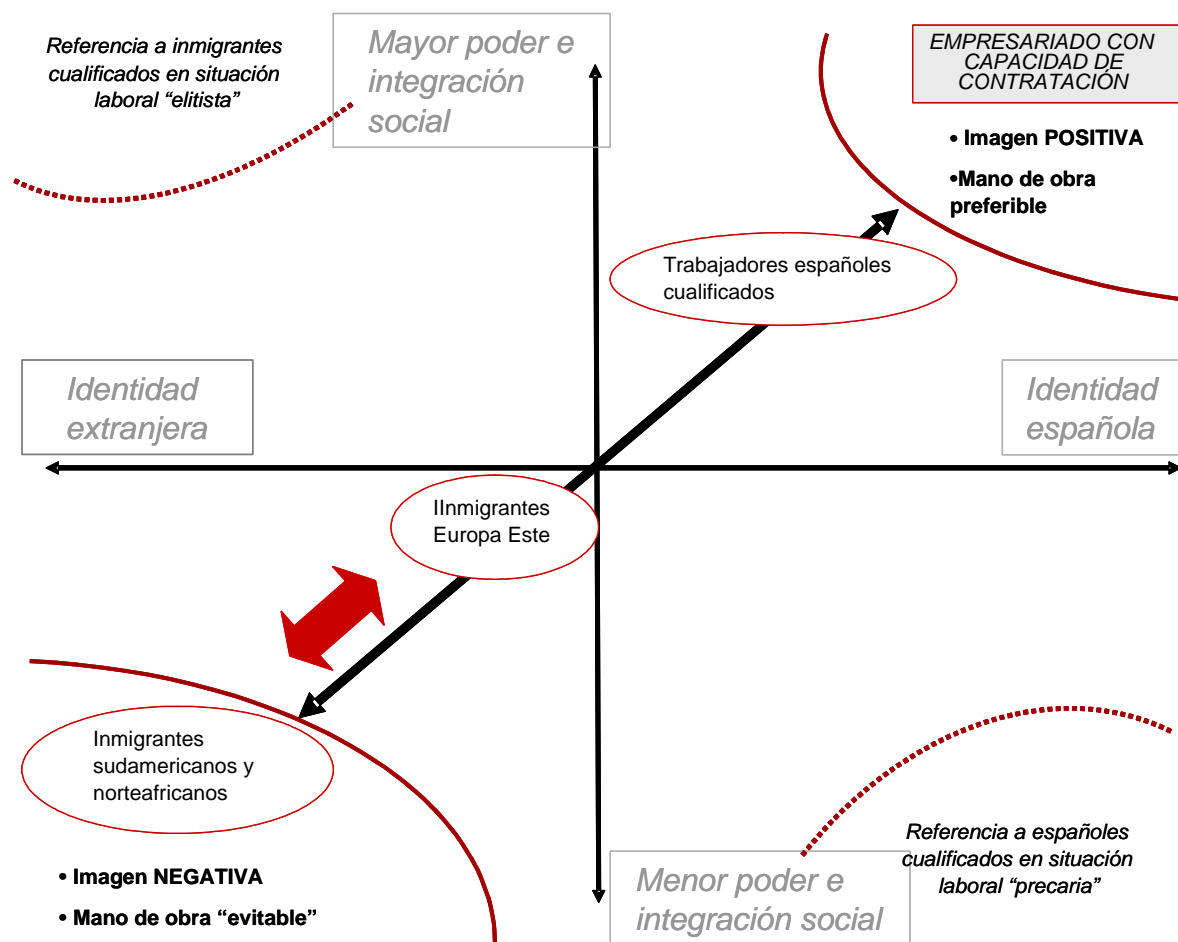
Referencia a inmigrantes cualificados en situación laboral "elitista"

Mayor poder e integración social

EMPRESARIADO CON CAPACIDAD DE CONTRATACIÓN

• Imagen POSITIVA

•Mano de obra preferible

Trabajadores españoles cualificados

Identidad extranjera

Identidad española

IInmigrantes Europa Este

Inmigrantes sudamericanos y norteafricanos

• Imagen NEGATIVA

• Mano de obra "evitable"

Referencia a españoles cualificados en situación laboral "precaria"

Menor poder e integración social